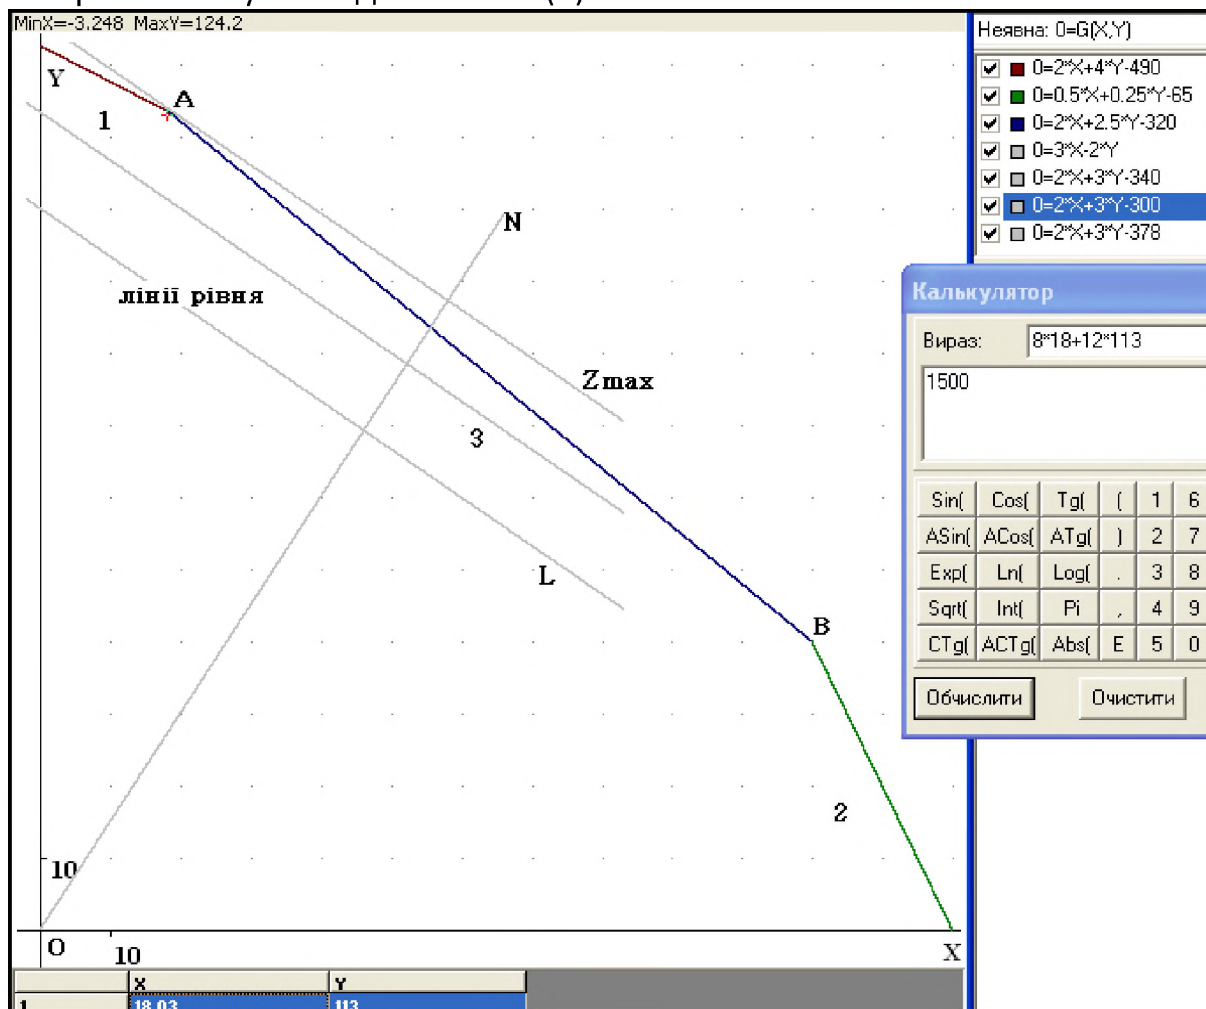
MinX=-3.248 MaxY=124.2

Y
A
1
N
лінії рівня
Zmax
3
L
B
2
10
O
10
X

| | X | Y |
|---|---|---|
| 1 | 18.03 | 113 |

Неявна: 0=G(X,Y)
0=2*X+4*Y-490
0=0.5*X+0.25*Y-65
0=2*X+2.5*Y-320
0=3*X-2*Y
0=2*X+3*Y-340
0=2*X+3*Y-300
0=2*X+3*Y-378

Калькулятор
Вираз: 8*18+12*113
1500

| Sin( | Cos( | Tg( | ( | 1 | 6 |
|---|---|---|---|---|---|
| ASin( | ACos( | ATg( | ) | 2 | 7 |
| Exp( | Ln( | Log( | . | 3 | 8 |
| Sqrt( | Int( | Pi | , | 4 | 9 |
| CTg( | ACTg( | Abs( | E | 5 | 0 |

Обчислити
Очистити